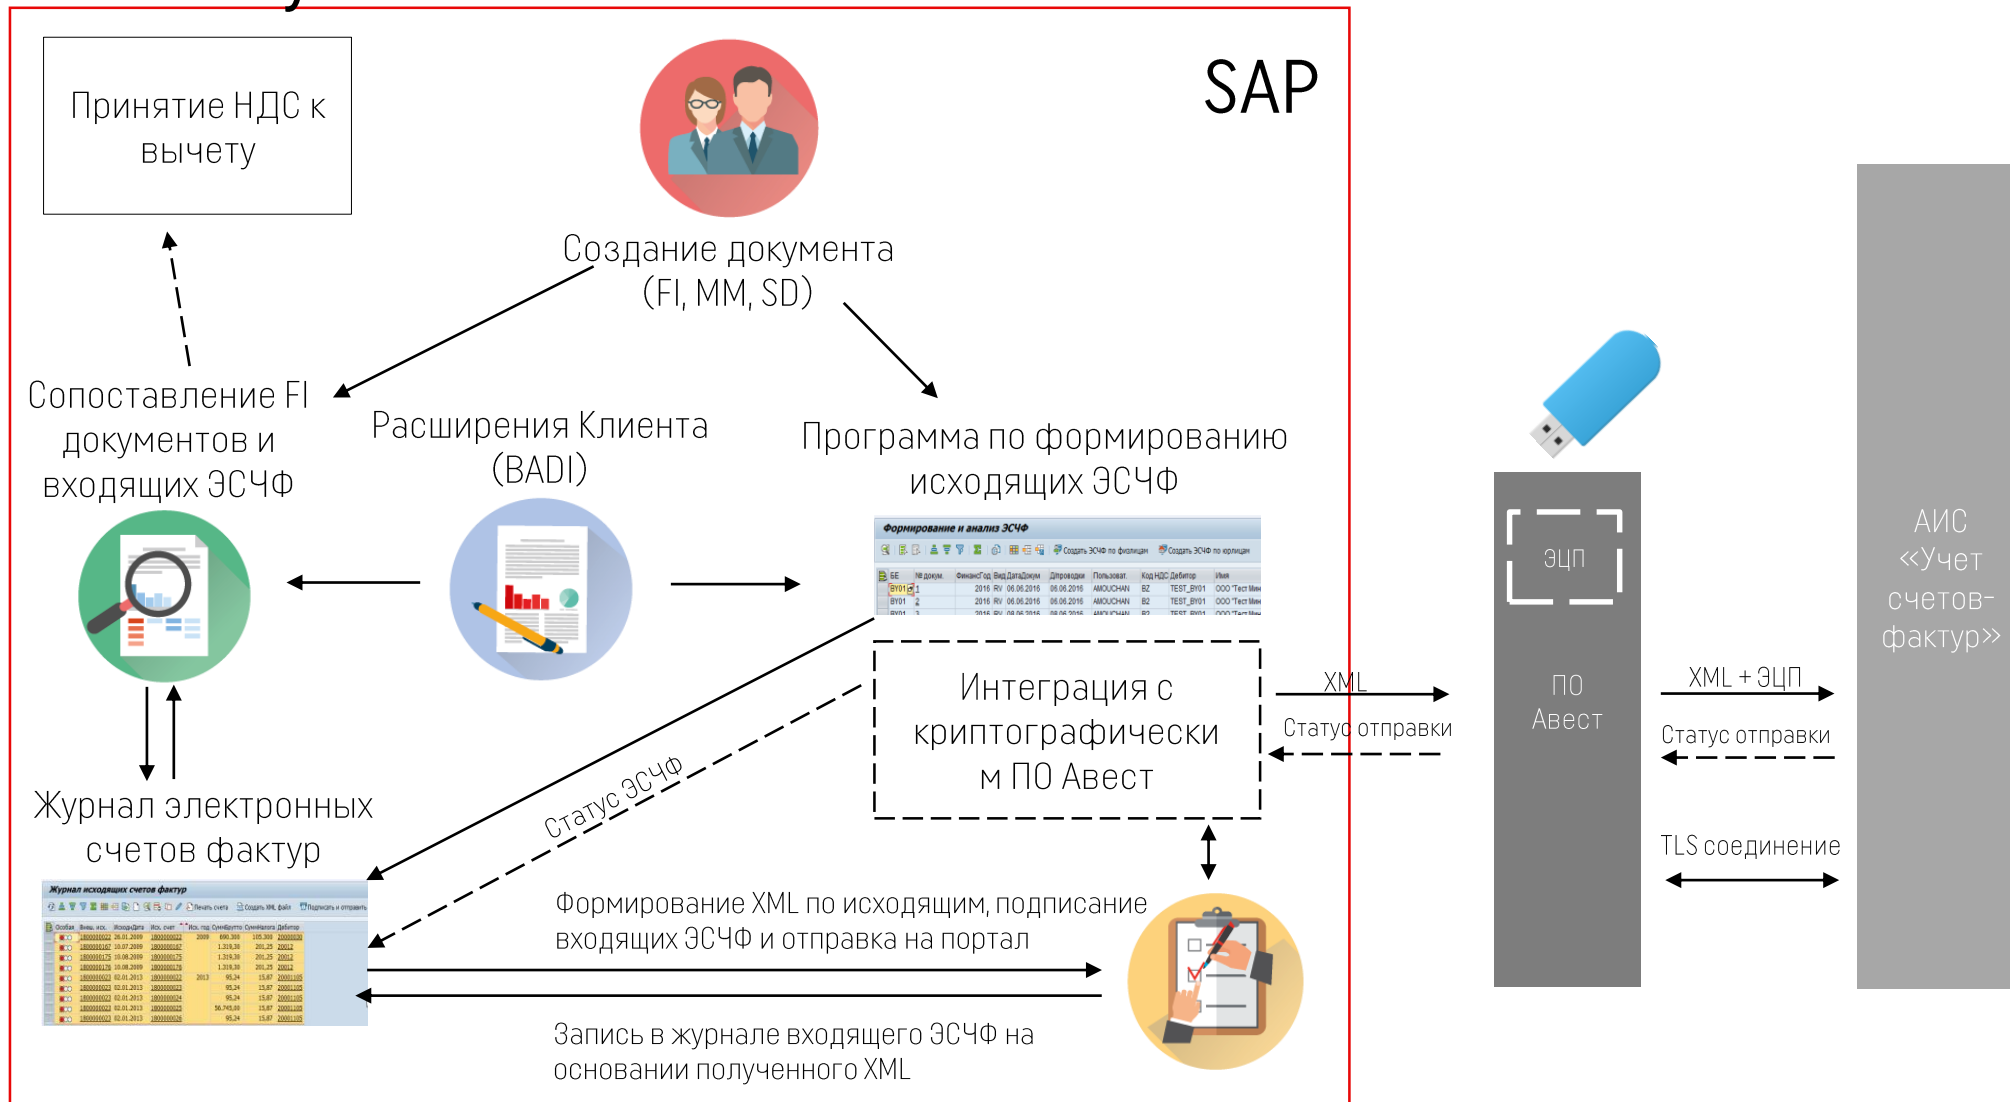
SAP

Принятие НДС к вычету

Создание документа (FI, MM, SD)

Сопоставление FI документов и входящих ЭСЧФ

Расширения Клиента (BADI)

Программа по формированию исходящих ЭСЧФ

Формирование и анализ ЭСЧФ

Интеграция с криптографическим ПО Авест

Статус ЭСЧФ

Журнал электронных счетов фактур

Журнал исходящих счетов фактур

Формирование XML по исходящим, подписание входящих ЭСЧФ и отправка на портал

Запись в журнале входящего ЭСЧФ на основании полученного XML

XML

Статус отправки

ЭЦП

ПО Авест

XML + ЭЦП

Статус отправки

TLS соединение

АИС «Учет счетов-фактур»